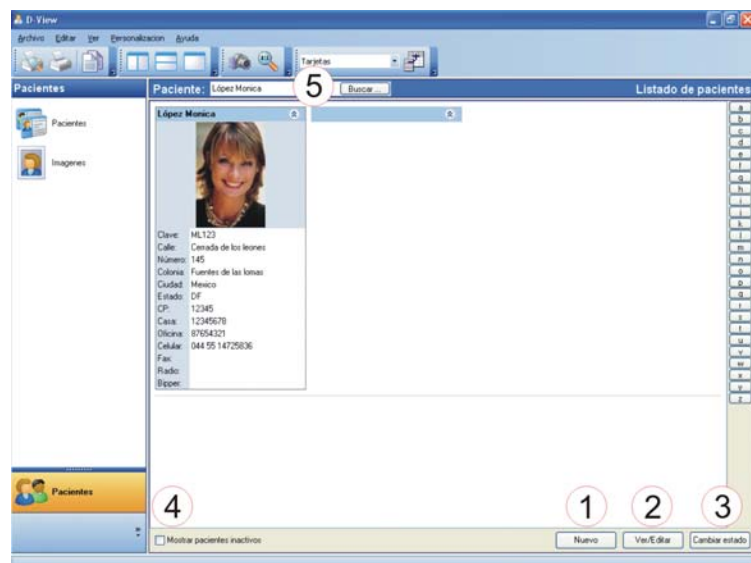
D-View

Archivo Editar Ver Personalizacion Ayuda

Tarjetas

Pacientes

Pacientes

Imagenes

Paciente: López Monica

5

Buscar...

Listado de pacientes

López Monica

| | |
|---|---|
| Clave: | ML123 |
| Calle: | Cerrada de los leones |
| Número: | 145 |
| Colonia: | Fuentes de las lomas |
| Ciudad: | Mexico |
| Estado: | DF |
| CP: | 12345 |
| Casa: | 12345678 |
| Oficina: | 87654321 |
| Celular: | 044 55 14725836 |
| Fax: | |
| Radio: | |
| Bipper: | |

a b c d e f g h i j k l m n o p q r s t u v w x y z

Pacientes

4

Mostrar pacientes inactivos

1

Nuevo

2

Ver/Editar

3

Cambiar estado